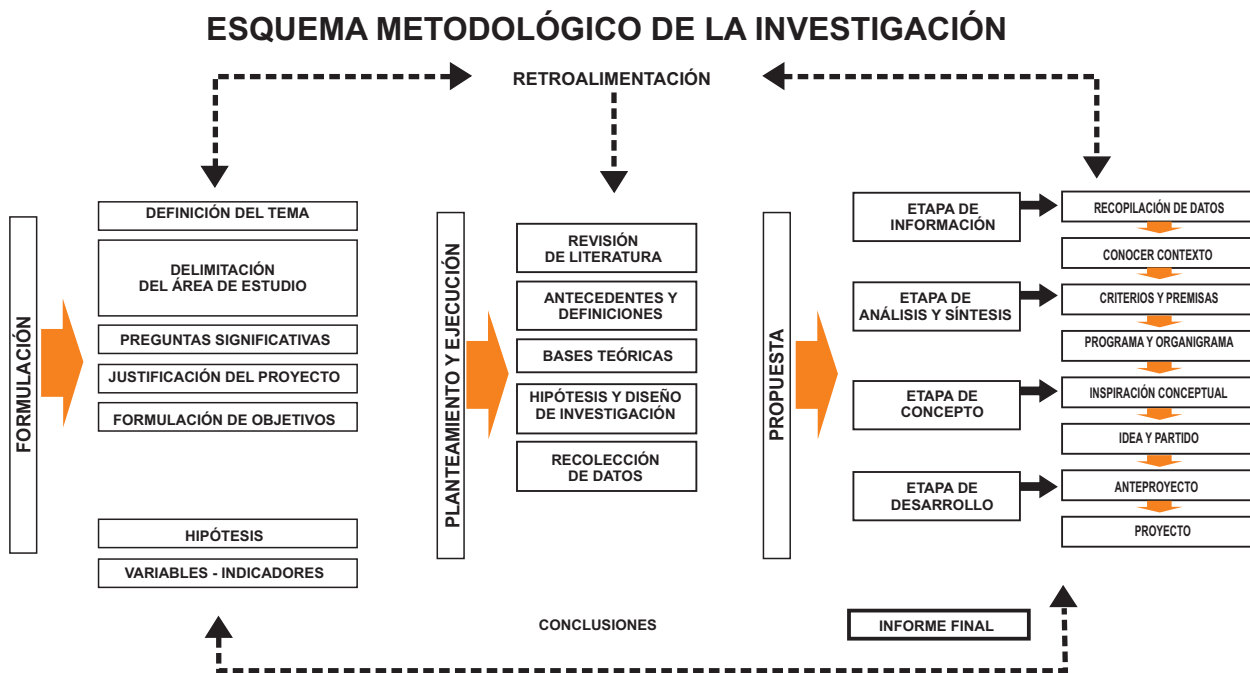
ESQUEMA METODOLÓGICO DE LA INVESTIGACIÓN

RETROALIMENTACIÓN

FORMULACIÓN

DEFINICIÓN DEL TEMA

DELIMITACIÓN DEL ÁREA DE ESTUDIO

PREGUNTAS SIGNIFICATIVAS

JUSTIFICACIÓN DEL PROYECTO

FORMULACIÓN DE OBJETIVOS

HIPÓTESIS

VARIABLES - INDICADORES

PLANTEAMIENTO Y EJECUCIÓN

REVISIÓN DE LITERATURA

ANTECEDENTES Y DEFINICIONES

BASES TEÓRICAS

HIPÓTESIS Y DISEÑO DE INVESTIGACIÓN

RECOLECCIÓN DE DATOS

PROPUESTA

ETAPA DE INFORMACIÓN

RECOPILACIÓN DE DATOS

CONOCER CONTEXTO

ETAPA DE ANÁLISIS Y SÍNTESIS

CRITERIOS Y PREMISAS

PROGRAMA Y ORGANIGRAMA

ETAPA DE CONCEPTO

INSPIRACIÓN CONCEPTUAL

IDEA Y PARTIDO

ETAPA DE DESARROLLO

ANTEPROYECTO

PROYECTO

CONCLUSIONES

INFORME FINAL